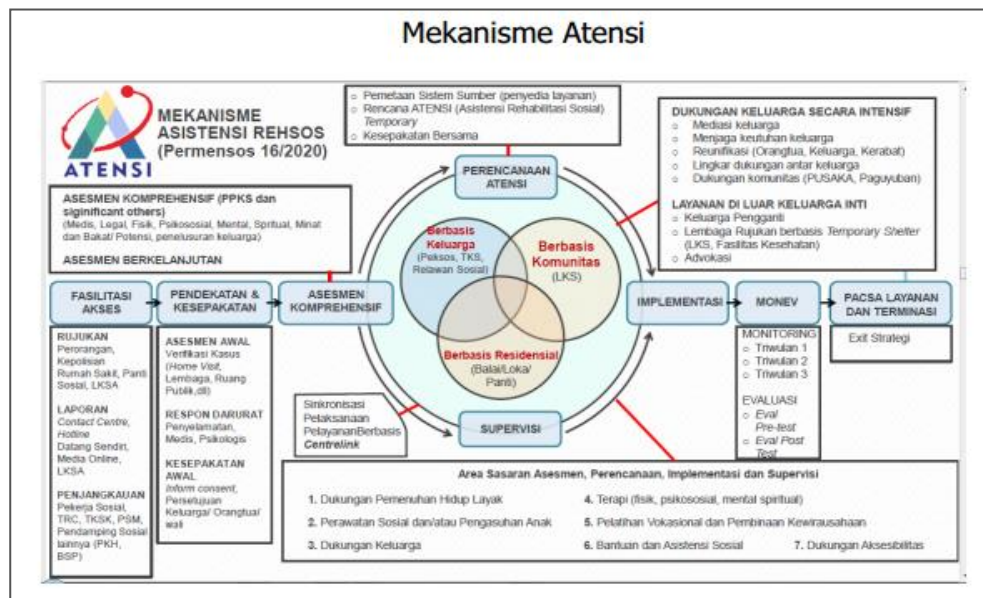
Mekanisme Atensi

ATENSI

MEKANISME ASISTENSI REHSOS (Permensos 16/2020)

Pemetaan Sistem Sumber (penyedia layanan)
Rencana ATENSI (Asistensi Rehabilitasi Sosial) *Temporary*
Kesepakatan Bersama

DUKUNGAN KELUARGA SECARA INTENSIF
Mediasi keluarga
Menjaga keutuhan keluarga
Reunifikasi (Orangtua, Keluarga, Kerabat)
Lingkar dukungan antar keluarga
Dukungan komunitas (PUSAKA, Paguyuban)

LAYANAN DI LUAR KELUARGA INTI
Keluarga Pengganti
Lembaga Rujukan berbasis *Temporary Shelter* (LKS, Fasilitas Kesehatan)
Advokasi

ASESMEN KOMPREHENSIF (PPKS dan significant others)
(Medis, Legal, Fisik, Psikososial, Mental, Spritual, Minat dan Bakat/ Potensi, penelusuran keluarga)

ASESMEN BERKELANJUTAN

PERENCANAAN ATENSI

Berbasis Keluarga (Peksos, TKS, Relawan Sosial)

Berbasis Komunitas (LKS)

Berbasis Residensial (Balai/Loka/ Panti)

FASILITASI AKSES

PENDEKATAN & KESEPAKATAN

ASESMEN KOMPREHENSIF

IMPLEMENTASI

MONEV

PACSA LAYANAN DAN TERMINASI

RUJUKAN
Perorangan, Kepolisian Rumah Sakit, Panti Sosial, LKSA

LAPORAN
*Contact Centre*, *Hotline*
Datang Sendiri, Media Online, LKSA

PENJANGKAUAN
Pekerja Sosial, TRC, TKSK, PSM, Pendamping Sosial lainnya (PKH, BSP)

ASESMEN AWAL
Verifikasi Kasus (Home *Visit*, Lembaga, Ruang Publik,dll)

RESPON DARURAT
Penyelamatan, Medis, Psikologis

KESEPAKATAN AWAL
*Inform consent*, Persetujuan Keluarga/ Orangtua/ wali

Sinkronisasi Pelaksanaan PelayananBerbasis *Centrelink*

SUPERVISI

MONITORING
Triwulan 1
Triwulan 2
Triwulan 3

EVALUASI
*Eval Pre-test*
*Eval Post Test*

Exit Strategi

Area Sasaran Asesmen, Perencanaan, Implementasi dan Supervisi
1. Dukungan Pemenuhan Hidup Layak
2. Perawatan Sosial dan/atau Pengasuhan Anak
3. Dukungan Keluarga
4. Terapi (fisik, psikososial, mental spiritual)
5. Pelatihan Vokasional dan Pembinaan Kewirausahaan
6. Bantuan dan Asistensi Sosial
7. Dukungan Aksesibilitas